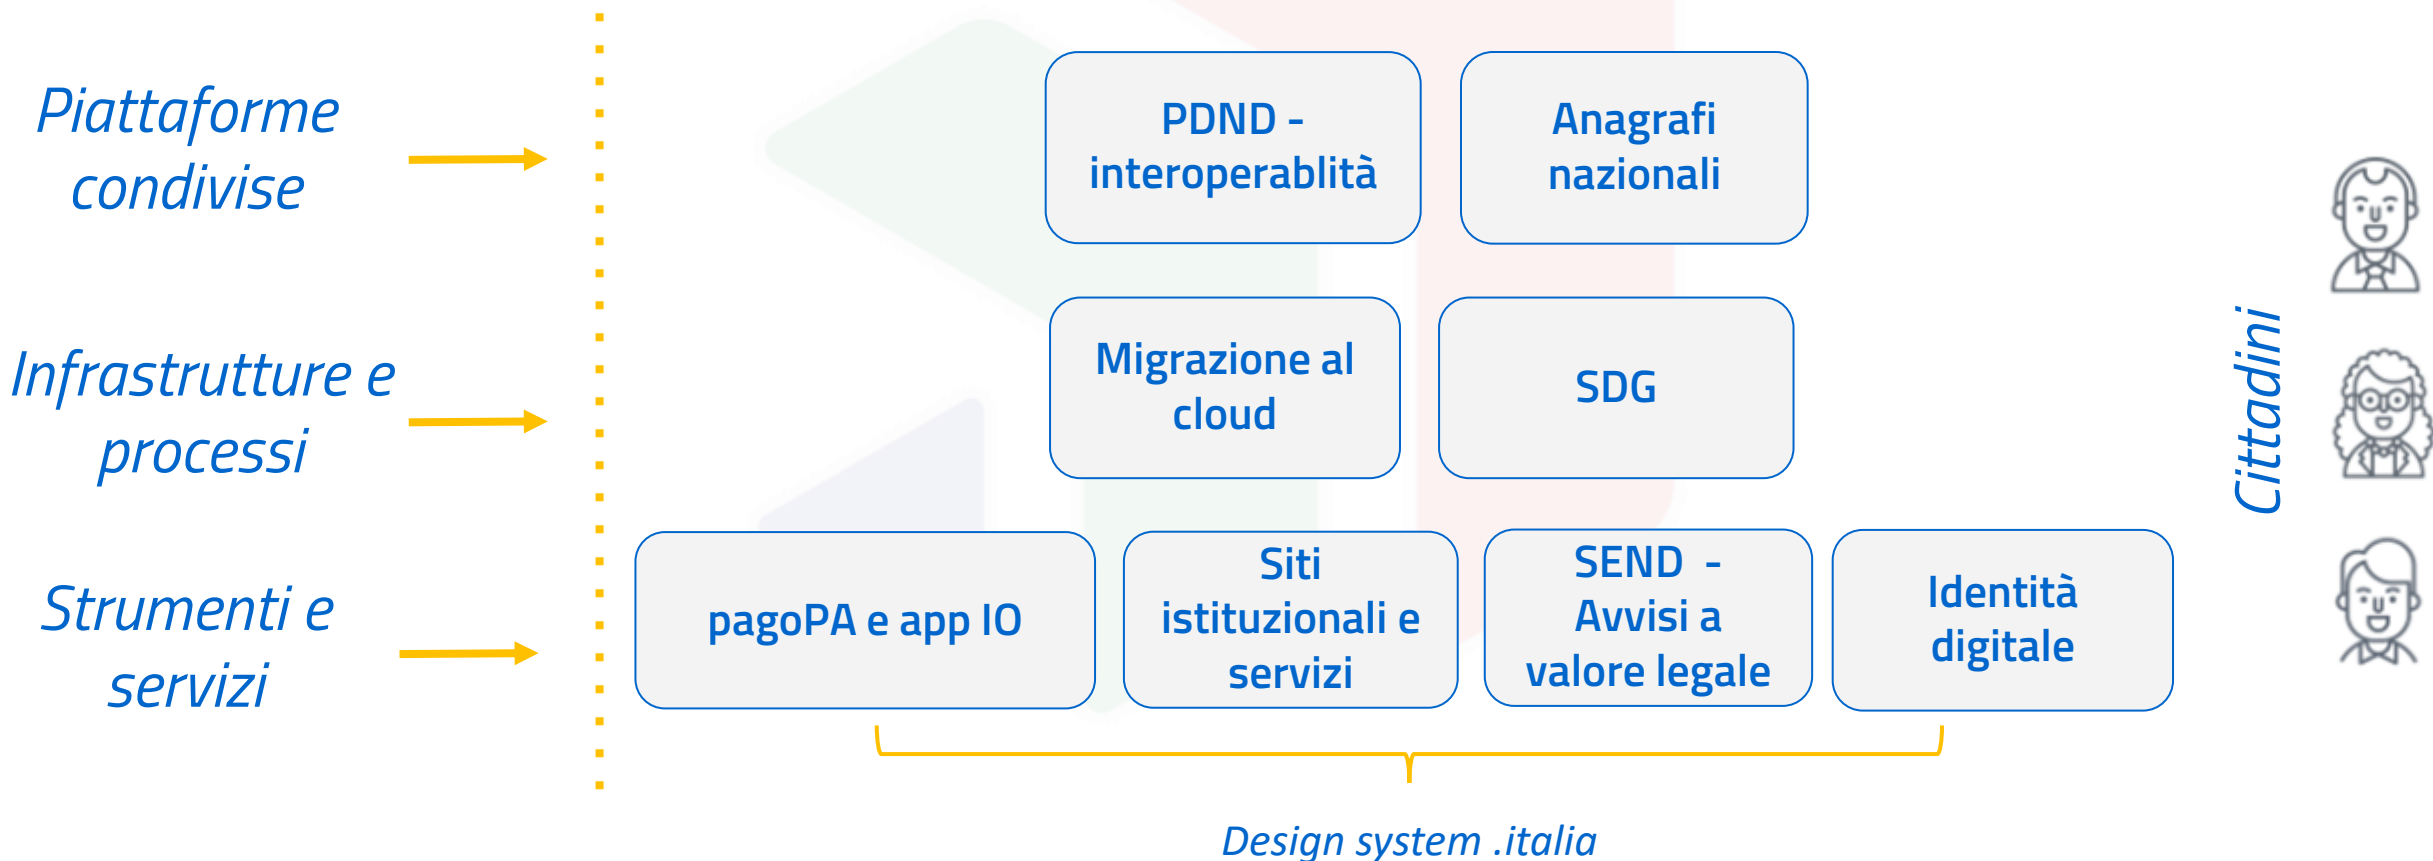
Piattaforme condivise

Infrastrutture e processi

Strumenti e servizi

PDND - interoperablità

Anagrafi nazionali

Migrazione al cloud

SDG

pagoPA e app IO

Siti istituzionali e servizi

SEND - Avvisi a valore legale

Identità digitale

Design system .italia

Cittadini